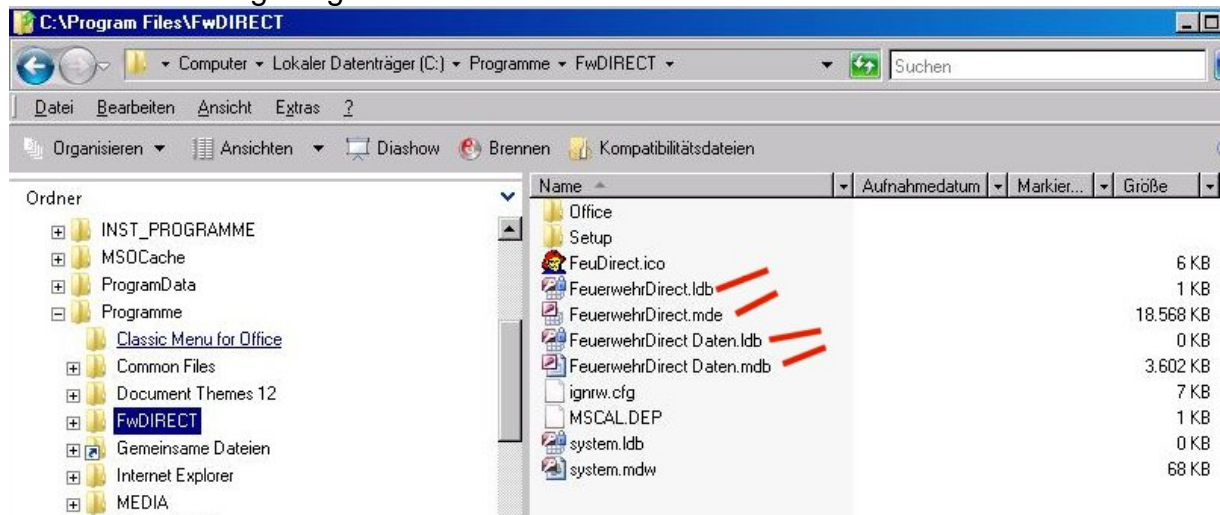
C:\Program Files\FwDIRECT

Computer ▸ Lokaler Datenträger (C:) ▸ Programme ▸ FwDIRECT ▸

Suchen

Datei Bearbeiten Ansicht Extras ?

Organisieren ▾ Ansichten ▾ Diashow Brennen Kompatibilitätsdateien

Ordner

INST_PROGRAMME
MSOCache
ProgramData
Programme
Classic Menu for Office
Common Files
Document Themes 12
FwDIRECT
Gemeinsame Dateien
Internet Explorer
MEDIA

| Name | Aufnahmedatum | Markier... | Größe |
|---|---|---|---|
| Office | | | |
| Setup | | | |
| FeuDirect.ico | | | 6 KB |
| FeuerwehrDirect.ldb | | | 1 KB |
| FeuerwehrDirect.mde | | | 18.568 KB |
| FeuerwehrDirect Daten.ldb | | | 0 KB |
| FeuerwehrDirect Daten.mdb | | | 3.602 KB |
| ignrw.cfg | | | 7 KB |
| MSCAL.DEP | | | 1 KB |
| system.ldb | | | 0 KB |
| system.mdw | | | 68 KB |